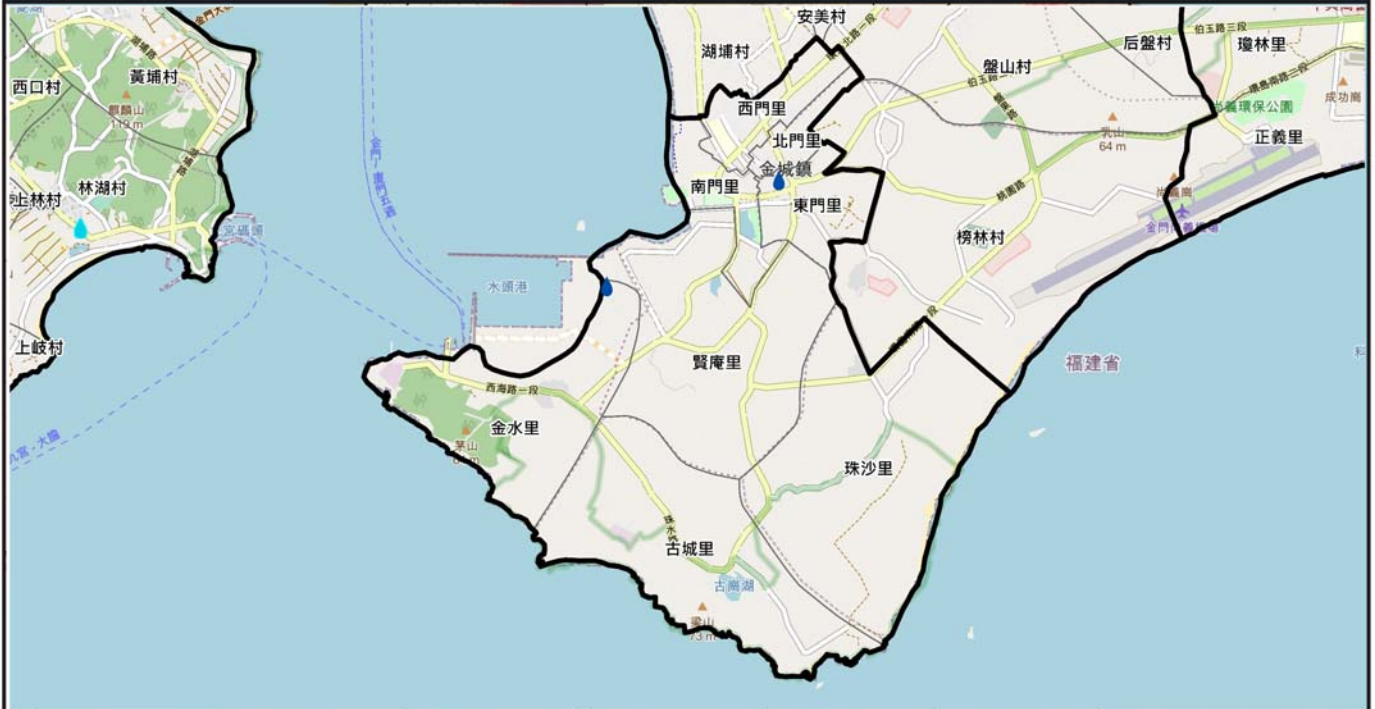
安美村
湖埔村
后盤村
瓊林里
盤山村
伯玉路三段
西口村
黃埔村
麒麟山
119 m
西門里
北門里
尚義環保公園
成功廟
乳山
64 m
正義里
金城鎮
林湖村
南門里
東門里
上林村
榜林村
水頭港
上岐村
福建省
賢庵里
西海路一段
金水里
珠沙里
古城里
古崗湖
73 m